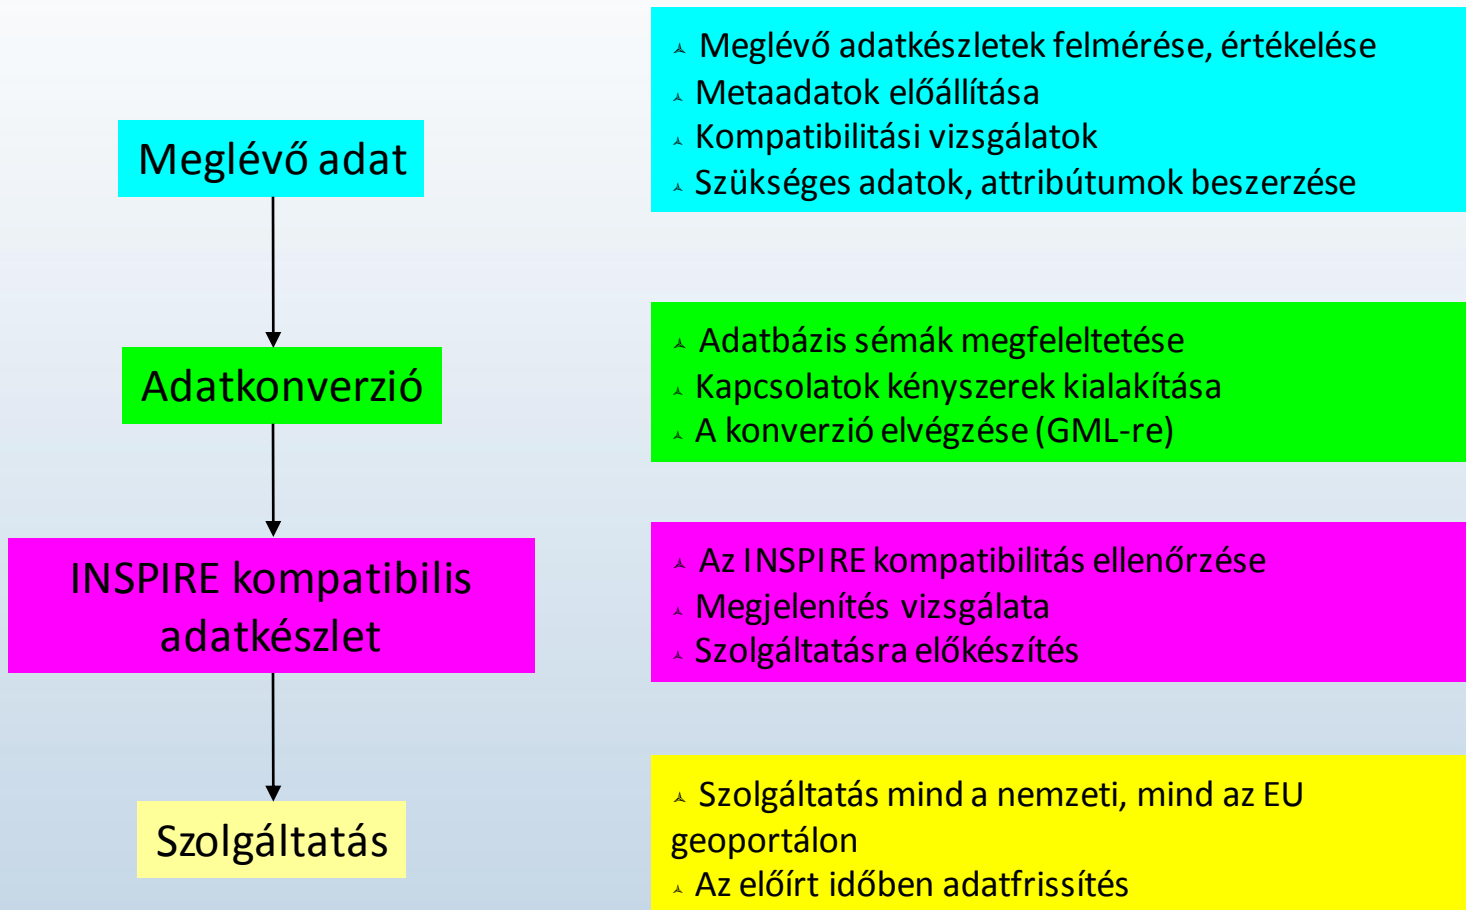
Meglévő adat

Adatkonverzió

INSPIRE kompatibilis adatkészlet

Szolgáltatás

Meglévő adatkészletek felmérése, értékelése
Metaadatok előállítása
Kompatibilitási vizsgálatok
Szükséges adatok, attribútumok beszerzése

Adatbázis sémák megfeleltetése
Kapcsolatok kényszerek kialakítása
A konverzió elvégzése (GML-re)

Az INSPIRE kompatibilitás ellenőrzése
Megjelenítés vizsgálata
Szolgáltatásra előkészítés

Szolgáltatás mind a nemzeti, mind az EU geoportálon
Az előírt időben adatfrissítés